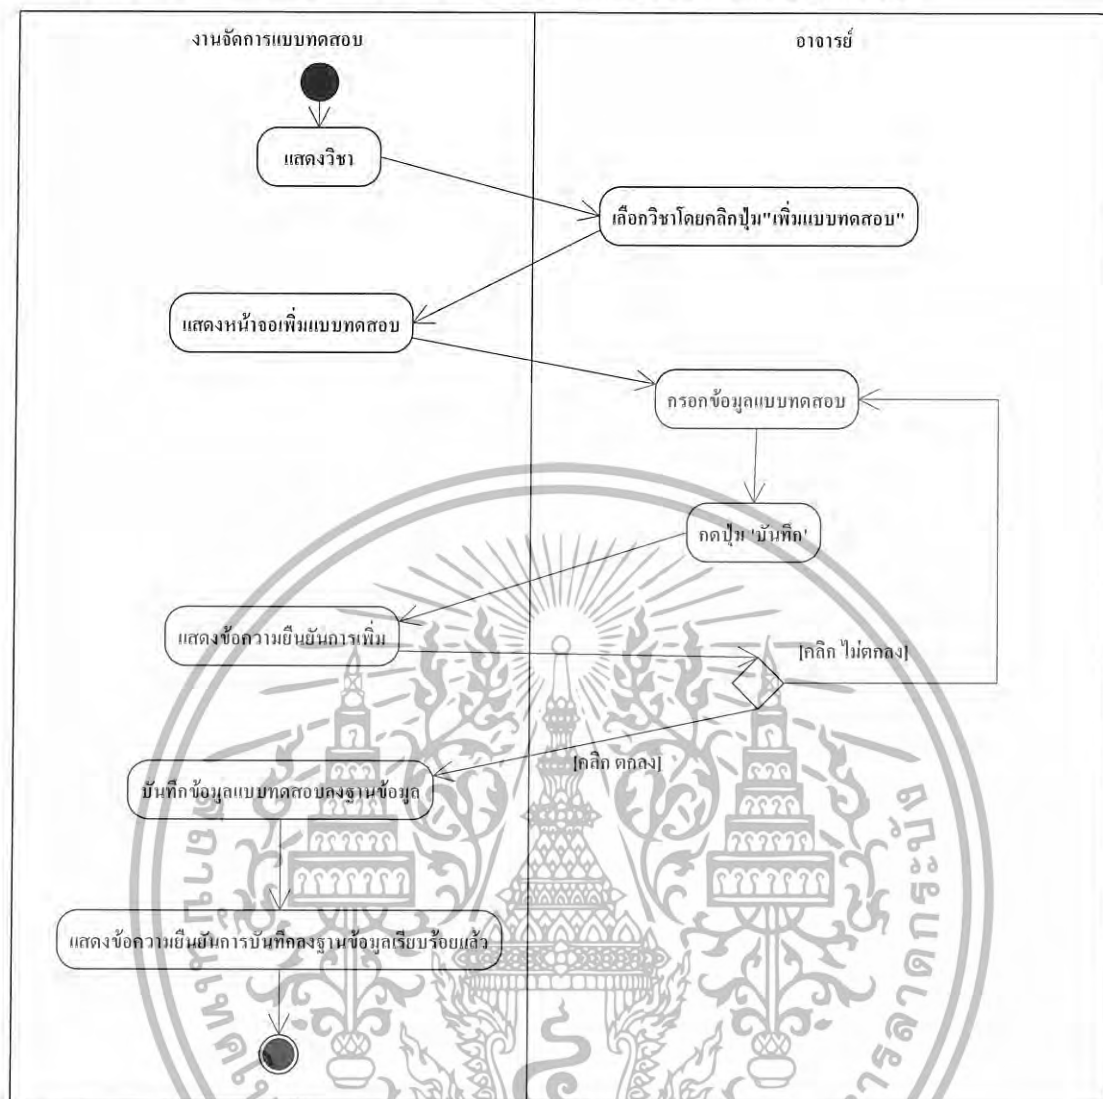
งานจัดการแบบทดสอบ

อาจารย์

แสดงวิชา

เลือกวิชาโดยคลิกปุ่ม"เพิ่มแบบทดสอบ"

แสดงหน้าจอเพิ่มแบบทดสอบ

กรอกข้อมูลแบบทดสอบ

กดปุ่ม 'บันทึก'

แสดงข้อความยืนยันการเพิ่ม

[คลิก ไม่ตกลง]

[คลิก ตกลง]

บันทึกข้อมูลแบบทดสอบลงฐานข้อมูล

แสดงข้อความยืนยันการบันทึกลงฐานข้อมูลเรียบร้อยแล้ว